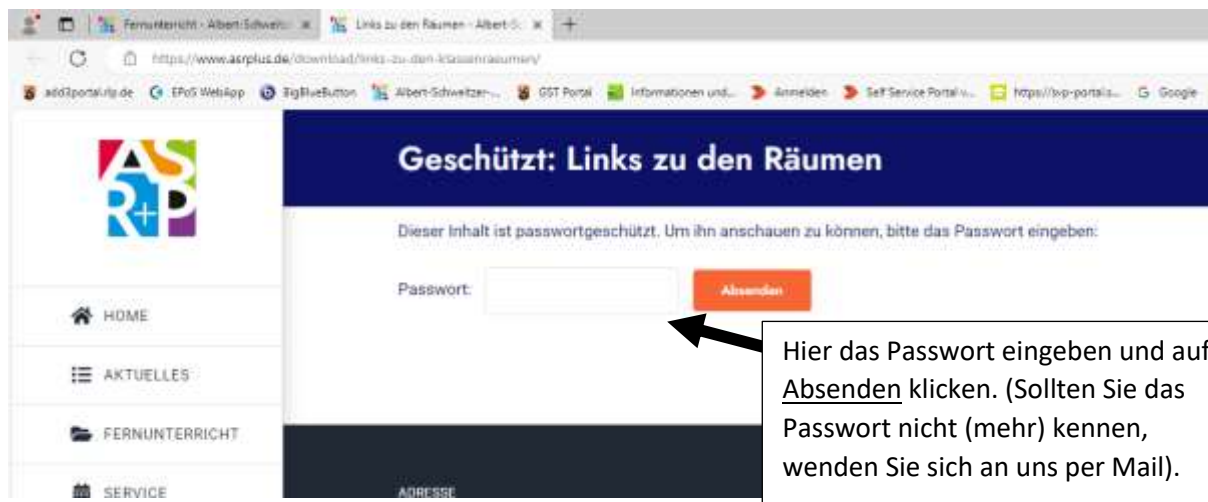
Fernunterricht - Albert-Schweitz × Links zu den Räumen - Albert-S ×

https://www.asrplus.de/download/links-zu-den-klassenraeumen/

add3portal.rlp.de EPoS WebApp BigBlueButton Albert-Schweitzer-... GST Portal Informationen und... Anmelden Self Service Portal v... https://svp-portal.s... Google

AS R+P

Geschützt: Links zu den Räumen

Dieser Inhalt ist passwortgeschützt. Um ihn anschauen zu können, bitte das Passwort eingeben:

Passwort:

Absenden

HOME

AKTUELLES

FERNUNTERRICHT

SERVICE

ADRESSE

Hier das Passwort eingeben und auf Absenden klicken. (Sollten Sie das Passwort nicht (mehr) kennen, wenden Sie sich an uns per Mail).